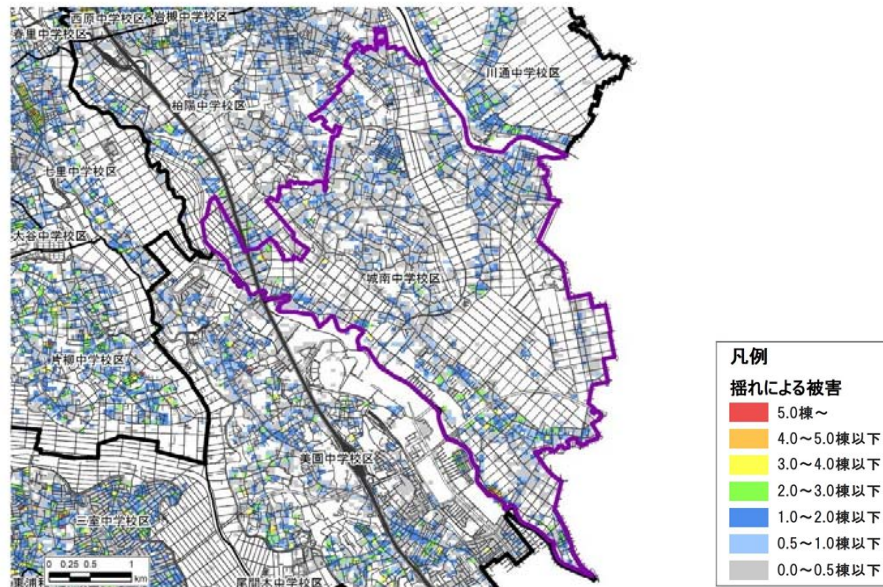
西原中学校区
岩槻中学校区
春里中学校区
川通中学校区
柏陽中学校区
七里中学校区
大谷中学校区
城南中学校区
岸柳中学校区
美園中学校区
三室中学校区
東浦和
尾間木中学校区
0 0.25 0.5 1 km

凡例
揺れによる被害
5.0棟～
4.0～5.0棟以下
3.0～4.0棟以下
2.0～3.0棟以下
1.0～2.0棟以下
0.5～1.0棟以下
0.0～0.5棟以下